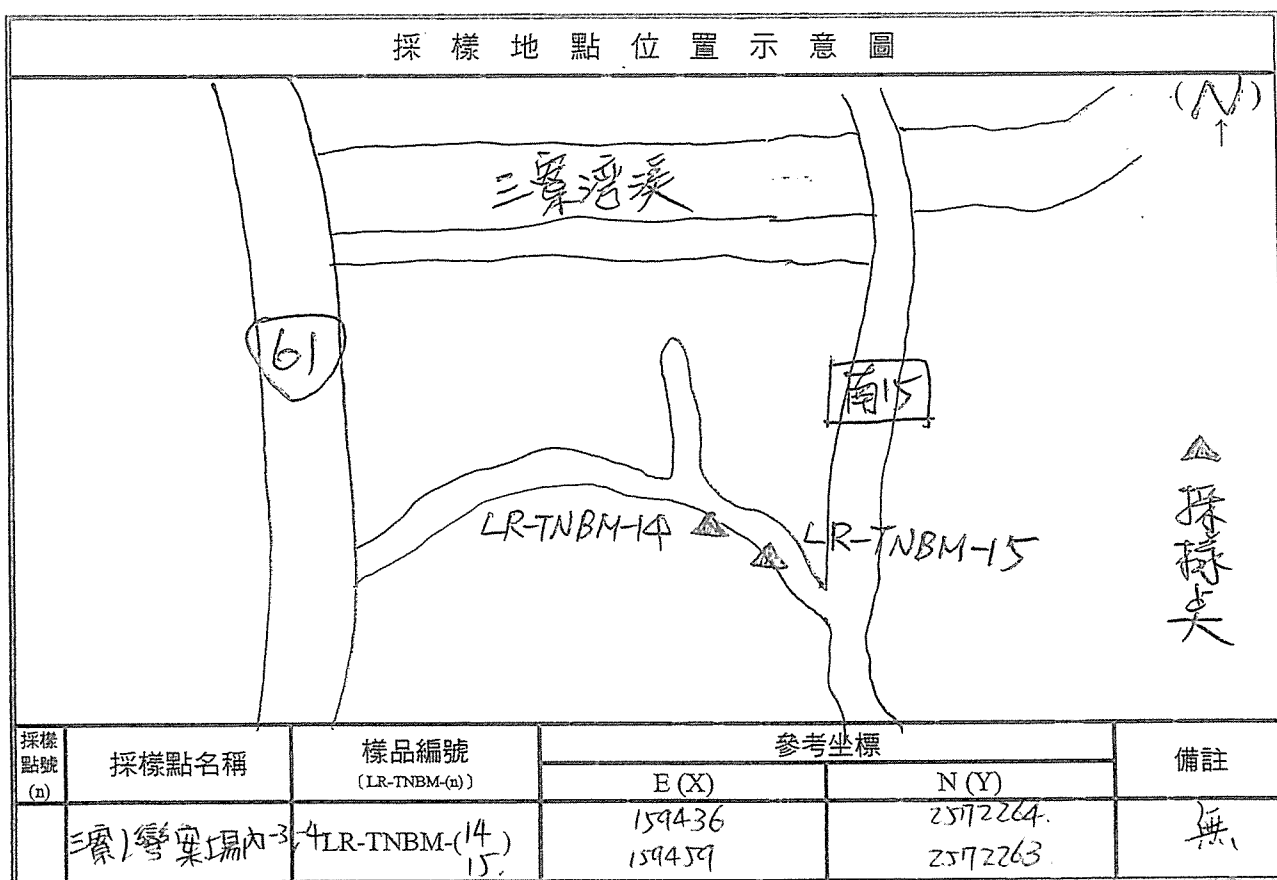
採 樣 地 點 位 置 示 意 圖

(N)

三寮灣溪

61

南15

LR-TNBM-14

LR-TNBM-15

▲ 採樣點

| 採樣點號 (n) | 採樣點名稱 | 樣品編號 (LR-TNBM-(n)) | 參考坐標 E (X) | 參考坐標 N (Y) | 備註 |
|---|---|---|---|---|---|
| | 三寮灣案場內-3、4 | LR-TNBM-(14, 15) | 159436<br>159459 | 2572264.<br>2572263 | 無 |